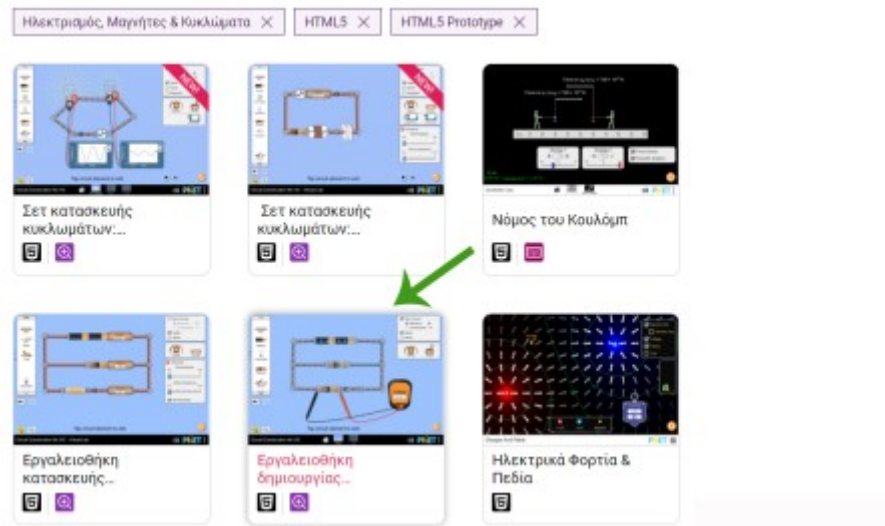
Ηλεκτρισμός, Μαγνήτες & Κυκλώματα ✕ HTML5 ✕ HTML5 Prototype ✕

Σετ κατασκευής κυκλωμάτων:...

Σετ κατασκευής κυκλωμάτων:...

Νόμος του Κουλόμπ

Εργαλειοθήκη κατασκευής...

Εργαλειοθήκη δημιουργίας...

Ηλεκτρικά Φορτία & Πεδία